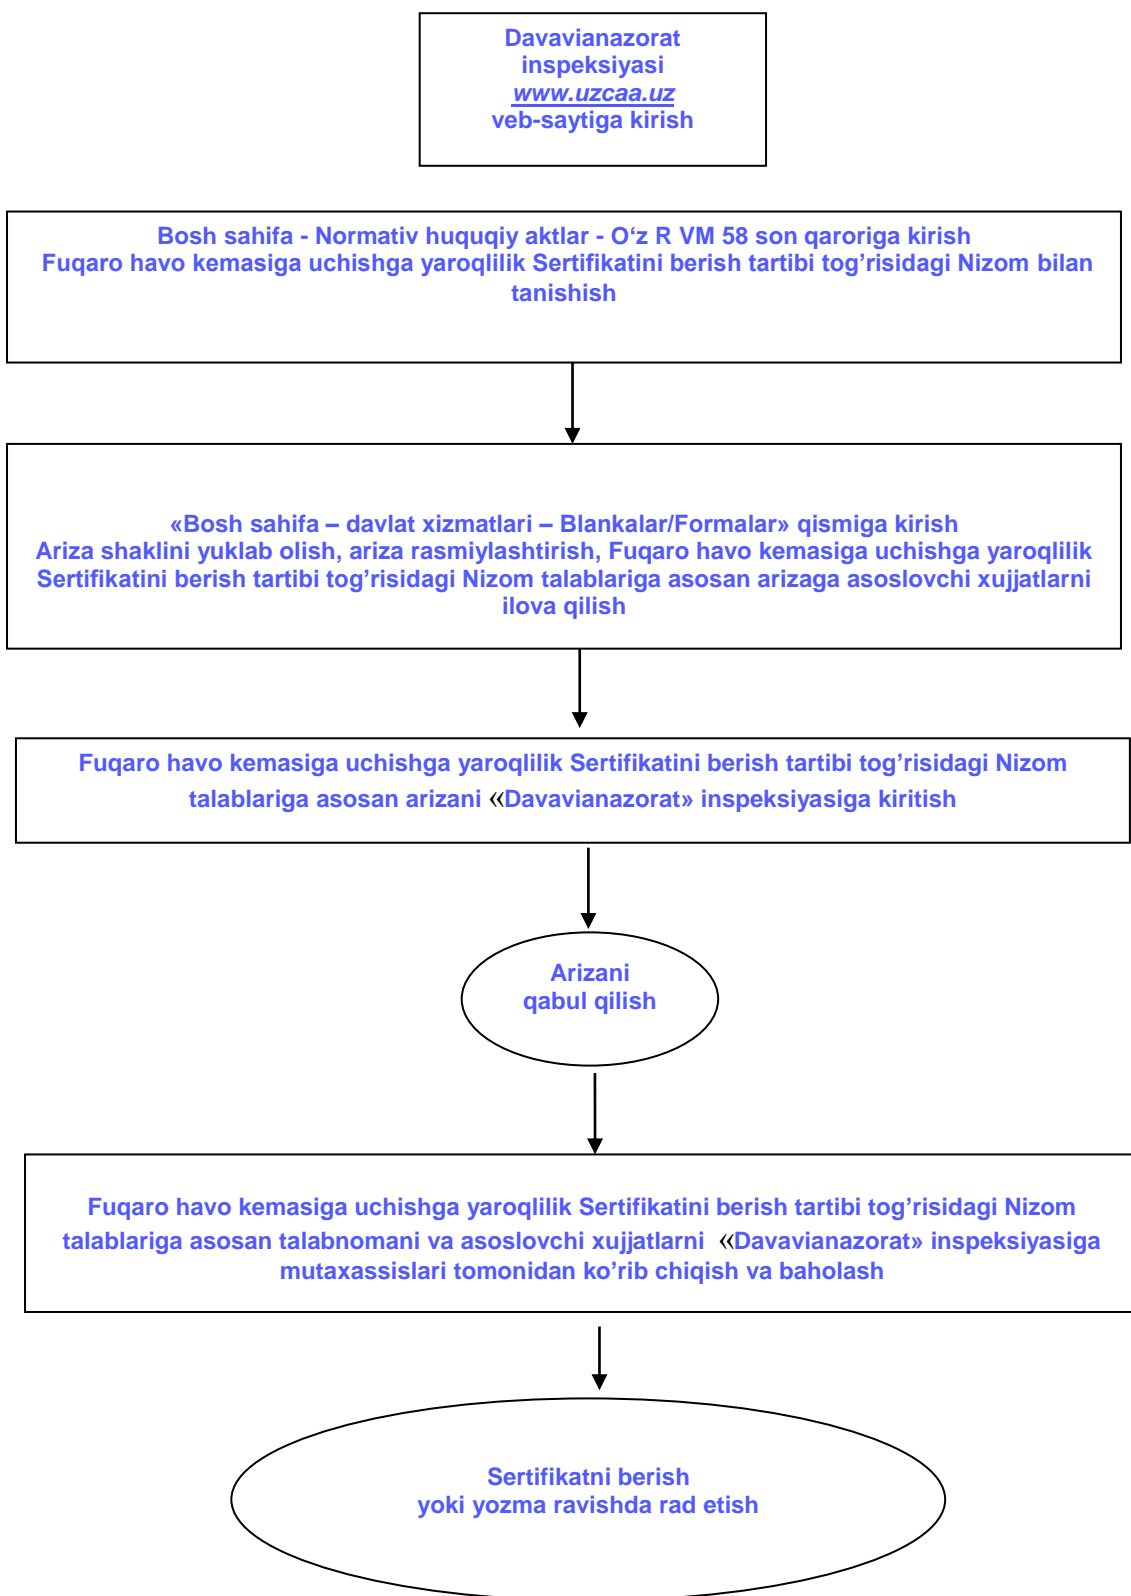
Davavianazorat inspeksiyasi www.uzcaa.uz veb-saytiga kirish

Bosh sahifa - Normativ huquqiy aktlar - O‘z R VM 58 son qaroriga kirish
Fuqaro havo kemasiga uchishga yaroqlilik Sertifikatini berish tartibi tog’risidagi Nizom bilan tanishish

«Bosh sahifa – davlat xizmatlari – Blankalar/Formalar» qismiga kirish
Ariza shaklini yuklab olish, ariza rasmiylashtirish, Fuqaro havo kemasiga uchishga yaroqlilik Sertifikatini berish tartibi tog’risidagi Nizom talablariga asosan arizaga asoslovchi xujjatlarni ilova qilish

Fuqaro havo kemasiga uchishga yaroqlilik Sertifikatini berish tartibi tog’risidagi Nizom talablariga asosan arizani «Davavianazorat» inspeksiyasiga kiritish

Arizani qabul qilish

Fuqaro havo kemasiga uchishga yaroqlilik Sertifikatini berish tartibi tog’risidagi Nizom talablariga asosan talabnomani va asoslovchi xujjatlarni «Davavianazorat» inspeksiyasiga mutaxassislari tomonidan ko’rib chiqish va baholash

Sertifikatni berish
yoki yozma ravishda rad etish